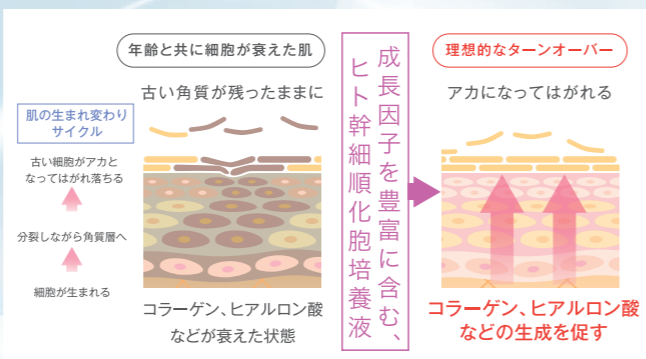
肌の生まれ変わりサイクル

古い細胞がアカとなってはがれ落ちる

分裂しながら角質層へ

細胞が生まれる

年齢と共に細胞が衰えた肌

古い角質が残ったままに

コラーゲン、ヒアルロン酸などが衰えた状態

成長因子を豊富に含む、ヒト幹細順化胞培養液

理想的なターンオーバー

アカになってはがれる

コラーゲン、ヒアルロン酸などの生成を促す